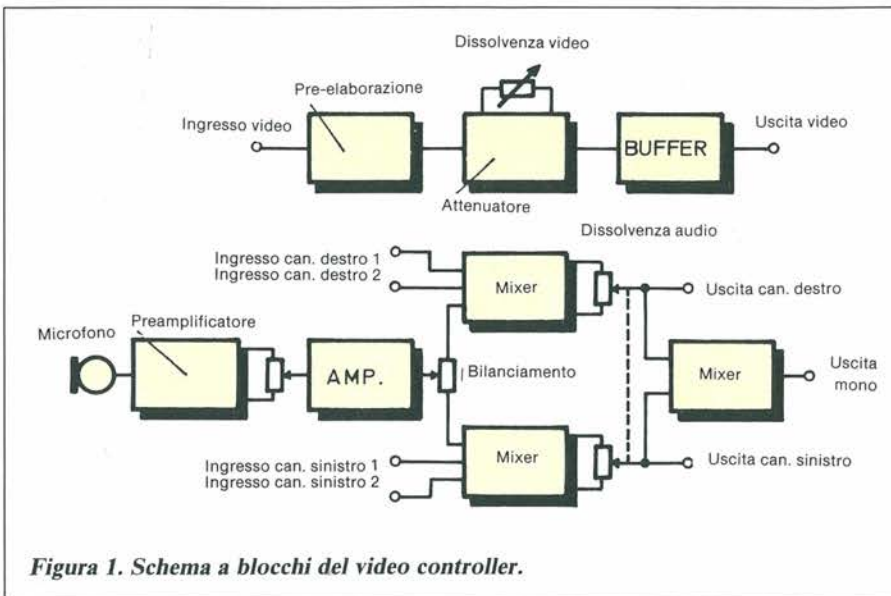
Dissolvenza video

Pre-elaborazione

Ingresso video

BUFFER

Uscita video

Attenuatore

Dissolvenza audio

Ingresso can. destro 1
Ingresso can. destro 2

Mixer

Uscita can. destro

Microfono

Preamplificatore

AMP.

Bilanciamento

Mixer

Uscita mono

Ingresso can. sinistro 1
Ingresso can. sinistro 2

Mixer

Uscita can. sinistro

Figura 1. Schema a blocchi del video controller.